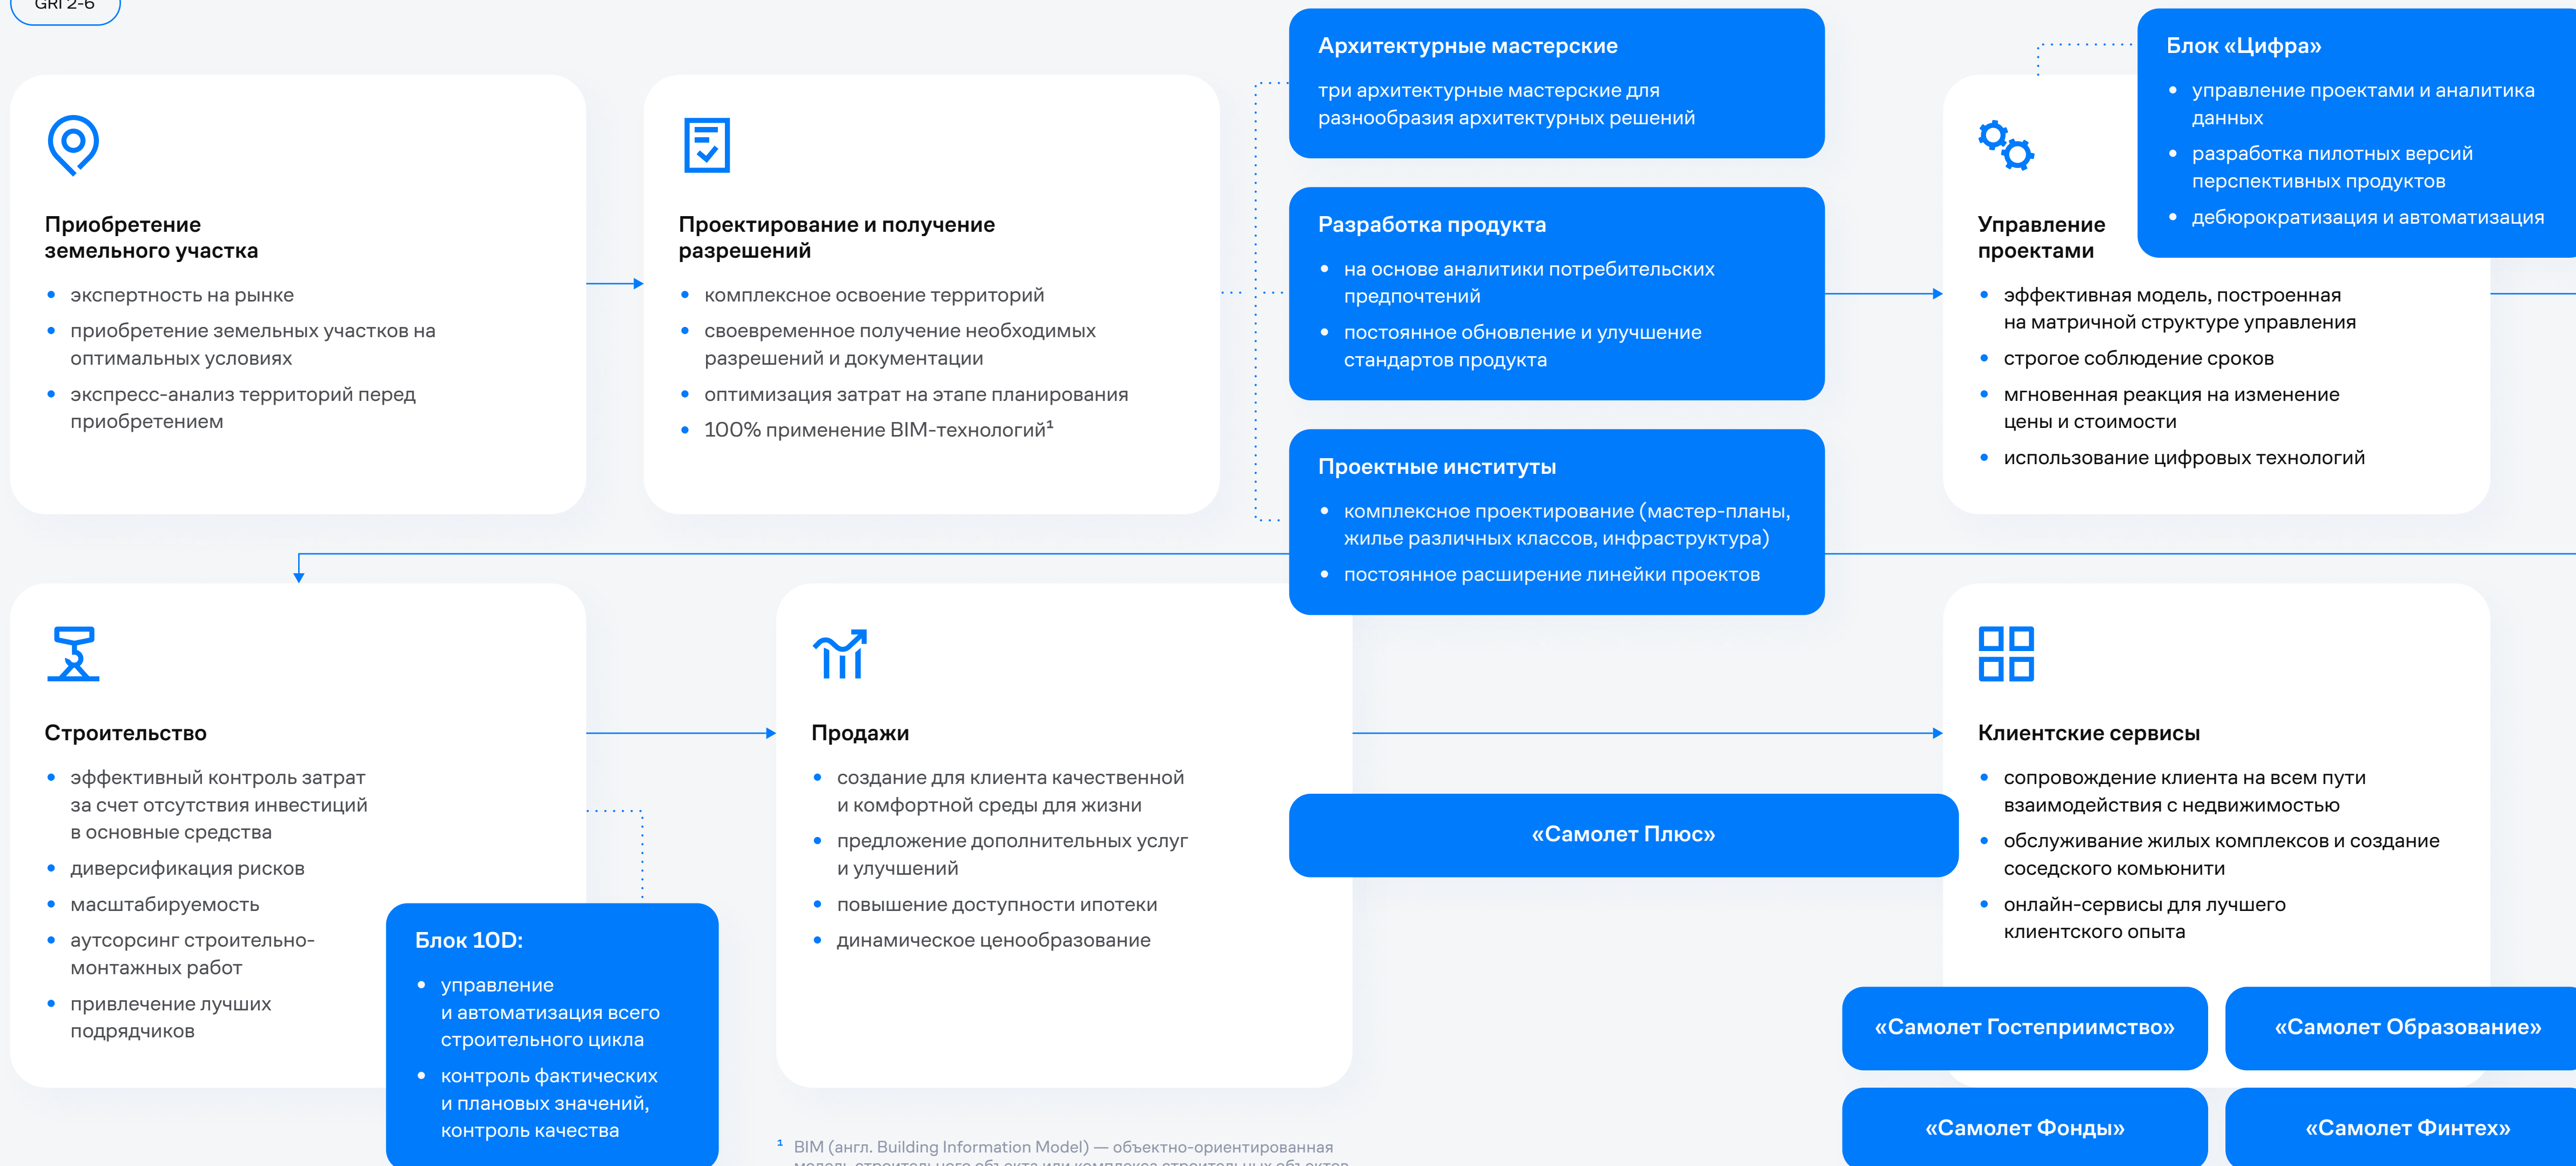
GRI 2-6

Приобретение земельного участка
- экспертность на рынке
- приобретение земельных участков на оптимальных условиях
- экспресс-анализ территорий перед приобретением

Проектирование и получение разрешений
- комплексное освоение территорий
- своевременное получение необходимых разрешений и документации
- оптимизация затрат на этапе планирования
- 100% применение BIM-технологий¹

Архитектурные мастерские
три архитектурные мастерские для разнообразия архитектурных решений

Разработка продукта
- на основе аналитики потребительских предпочтений
- постоянное обновление и улучшение стандартов продукта

Проектные институты
- комплексное проектирование (мастер-планы, жилье различных классов, инфраструктура)
- постоянное расширение линейки проектов

Управление проектами
- эффективная модель, построенная на матричной структуре управления
- строгое соблюдение сроков
- мгновенная реакция на изменение цены и стоимости
- использование цифровых технологий

Блок «Цифра»
- управление проектами и аналитика данных
- разработка пилотных версий перспективных продуктов
- дебюрократизация и автоматизация

Строительство
- эффективный контроль затрат за счет отсутствия инвестиций в основные средства
- диверсификация рисков
- масштабируемость
- аутсорсинг строительно-монтажных работ
- привлечение лучших подрядчиков

Блок 10D:
- управление и автоматизация всего строительного цикла
- контроль фактических и плановых значений, контроль качества

Продажи
- создание для клиента качественной и комфортной среды для жизни
- предложение дополнительных услуг и улучшений
- повышение доступности ипотеки
- динамическое ценообразование

«Самолет Плюс»

Клиентские сервисы
- сопровождение клиента на всем пути взаимодействия с недвижимостью
- обслуживание жилых комплексов и создание соседского комьюнити
- онлайн-сервисы для лучшего клиентского опыта

«Самолет Гостеприимство»
«Самолет Образование»
«Самолет Фонды»
«Самолет Финтех»

¹ BIM (англ. Building Information Model) — объектно-ориентированная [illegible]